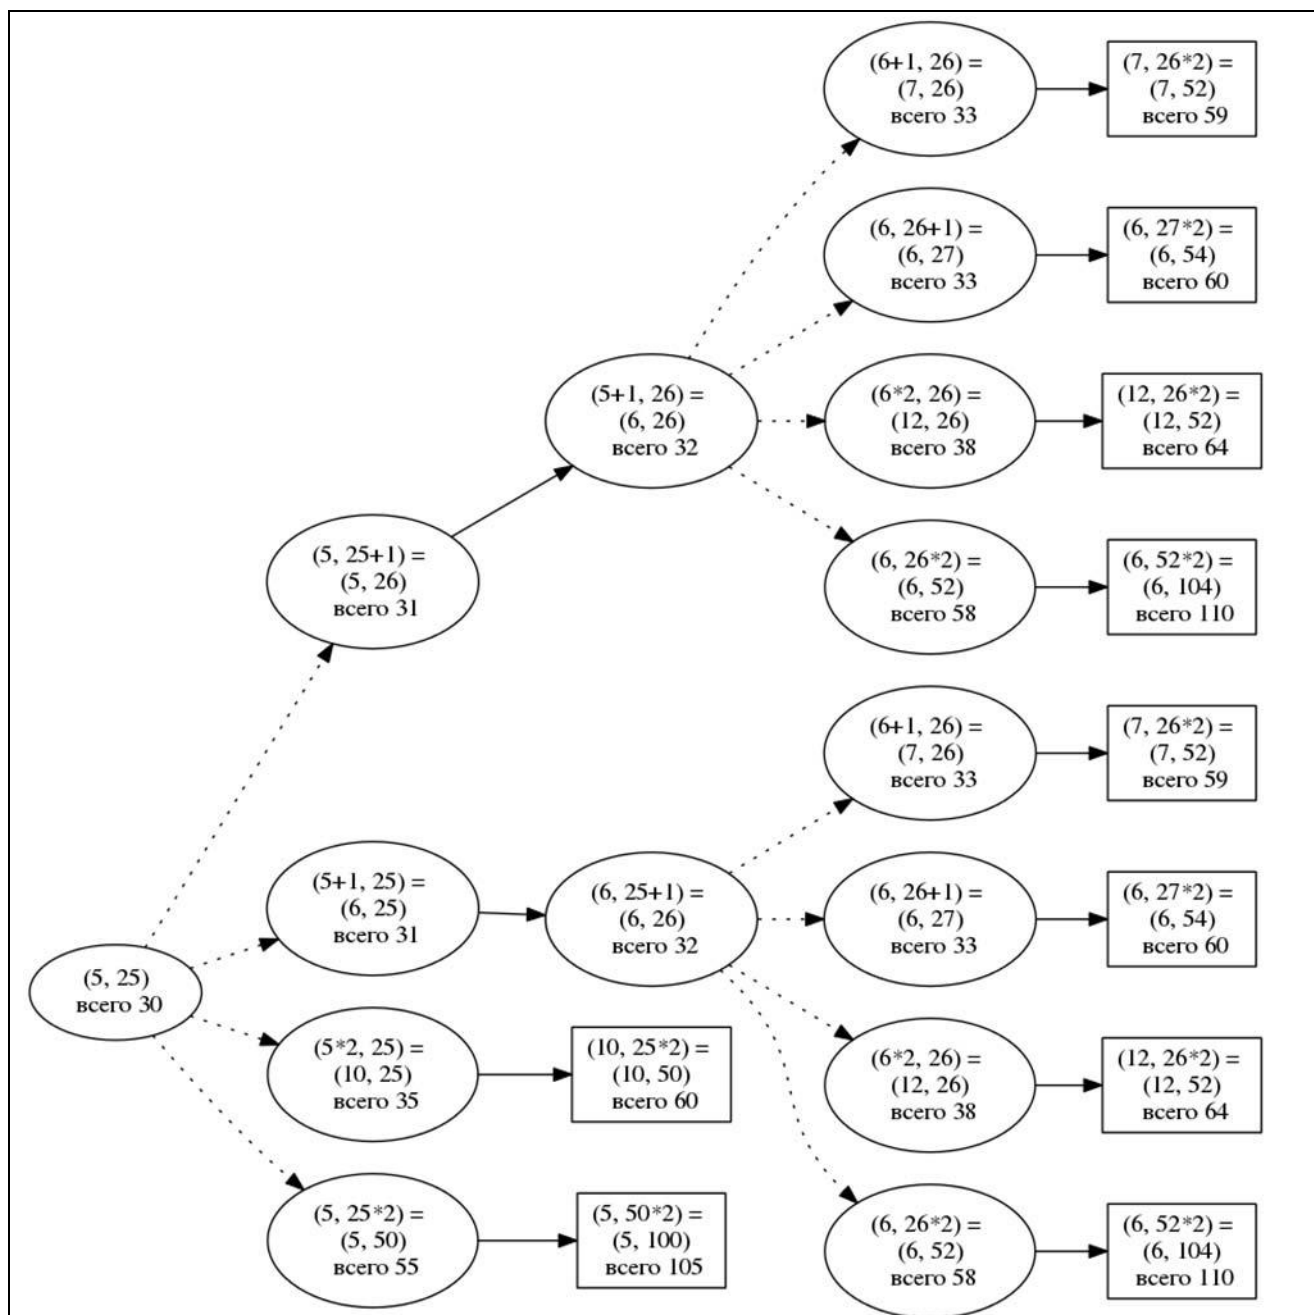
(6+1, 26) = (7, 26) всего 33

(7, 26*2) = (7, 52) всего 59

(6, 26+1) = (6, 27) всего 33

(6, 27*2) = (6, 54) всего 60

(5+1, 26) = (6, 26) всего 32

(6*2, 26) = (12, 26) всего 38

(12, 26*2) = (12, 52) всего 64

(5, 25+1) = (5, 26) всего 31

(6, 26*2) = (6, 52) всего 58

(6, 52*2) = (6, 104) всего 110

(6+1, 26) = (7, 26) всего 33

(7, 26*2) = (7, 52) всего 59

(5+1, 25) = (6, 25) всего 31

(6, 25+1) = (6, 26) всего 32

(6, 26+1) = (6, 27) всего 33

(6, 27*2) = (6, 54) всего 60

(5, 25) всего 30

(5*2, 25) = (10, 25) всего 35

(10, 25*2) = (10, 50) всего 60

(6*2, 26) = (12, 26) всего 38

(12, 26*2) = (12, 52) всего 64

(5, 25*2) = (5, 50) всего 55

(5, 50*2) = (5, 100) всего 105

(6, 26*2) = (6, 52) всего 58

(6, 52*2) = (6, 104) всего 110